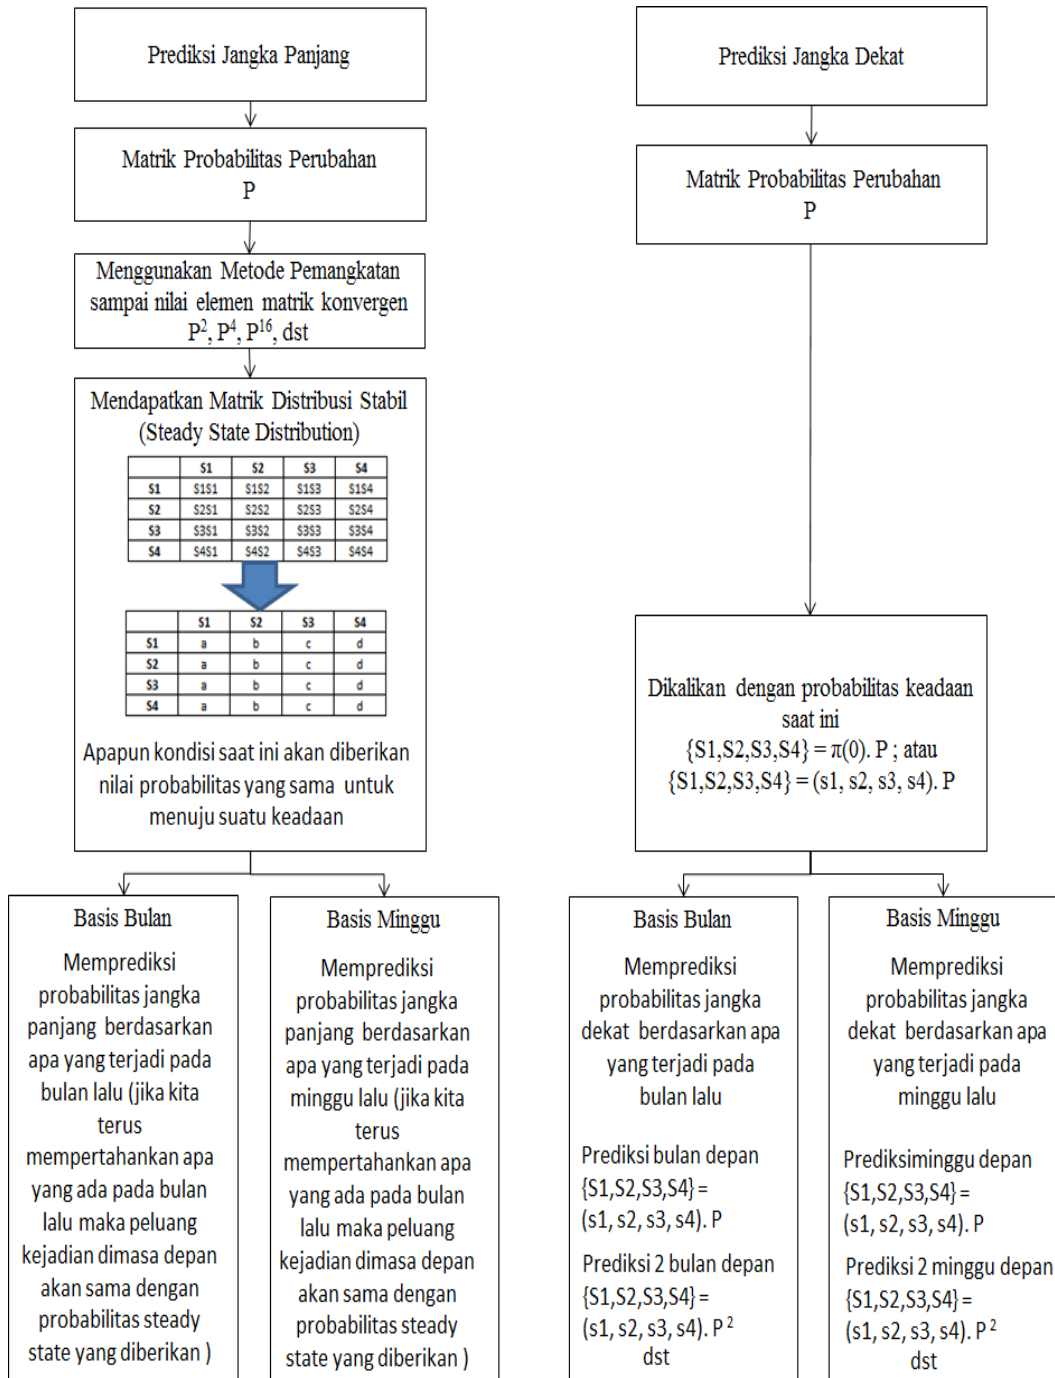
Prediksi Jangka Panjang

Matrik Probabilitas Perubahan P

Menggunakan Metode Pemangkatan sampai nilai elemen matrik konvergen $P^2$, $P^4$, $P^{16}$, dst

Mendapatkan Matrik Distribusi Stabil (Steady State Distribution)

| | S1 | S2 | S3 | S4 |
|---|---|---|---|---|
| S1 | S1S1 | S1S2 | S1S3 | S1S4 |
| S2 | S2S1 | S2S2 | S2S3 | S2S4 |
| S3 | S3S1 | S3S2 | S3S3 | S3S4 |
| S4 | S4S1 | S4S2 | S4S3 | S4S4 |

| | S1 | S2 | S3 | S4 |
|---|---|---|---|---|
| S1 | a | b | c | d |
| S2 | a | b | c | d |
| S3 | a | b | c | d |
| S4 | a | b | c | d |

Apapun kondisi saat ini akan diberikan nilai probabilitas yang sama untuk menuju suatu keadaan

Basis Bulan

Memprediksi probabilitas jangka panjang berdasarkan apa yang terjadi pada bulan lalu (jika kita terus mempertahankan apa yang ada pada bulan lalu maka peluang kejadian dimasa depan akan sama dengan probabilitas steady state yang diberikan )

Basis Minggu

Memprediksi probabilitas jangka panjang berdasarkan apa yang terjadi pada minggu lalu (jika kita terus mempertahankan apa yang ada pada bulan lalu maka peluang kejadian dimasa depan akan sama dengan probabilitas steady state yang diberikan )

Prediksi Jangka Dekat

Matrik Probabilitas Perubahan P

Dikalikan dengan probabilitas keadaan saat ini
{S1,S2,S3,S4} = $\pi(0)$. P ; atau
{S1,S2,S3,S4} = (s1, s2, s3, s4). P

Basis Bulan

Memprediksi probabilitas jangka dekat berdasarkan apa yang terjadi pada bulan lalu

Prediksi bulan depan {S1,S2,S3,S4} = (s1, s2, s3, s4). P

Prediksi 2 bulan depan {S1,S2,S3,S4} = (s1, s2, s3, s4). $P^2$
dst

Basis Minggu

Memprediksi probabilitas jangka dekat berdasarkan apa yang terjadi pada minggu lalu

Prediksiminggu depan {S1,S2,S3,S4} = (s1, s2, s3, s4). P

Prediksi 2 minggu depan {S1,S2,S3,S4} = (s1, s2, s3, s4). $P^2$
dst